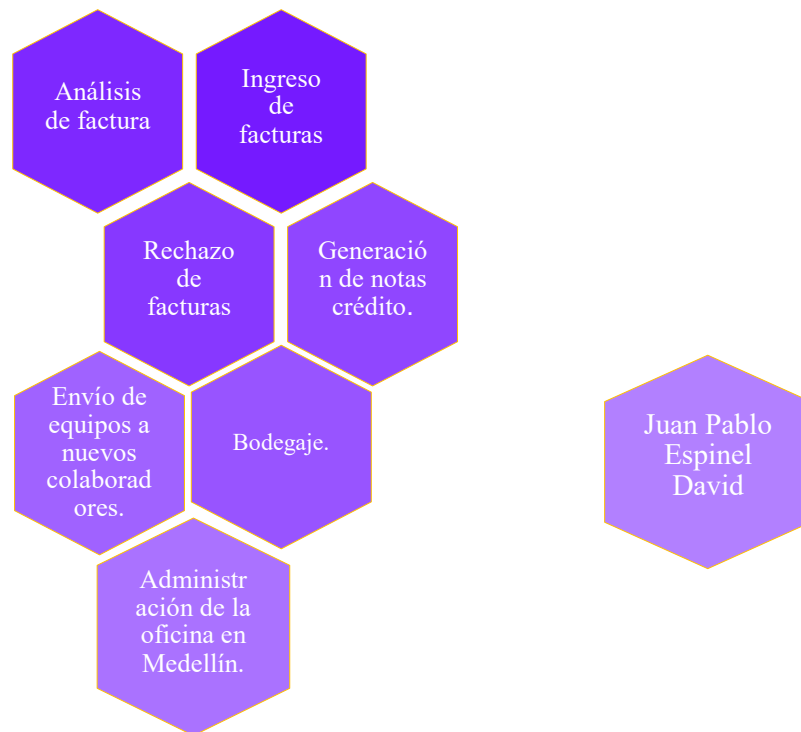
Análisis de factura

Ingreso de facturas

Rechazo de facturas

Generación de notas crédito.

Envío de equipos a nuevos colaboradores.

Bodegaje.

Administración de la oficina en Medellín.

Juan Pablo Espinel David